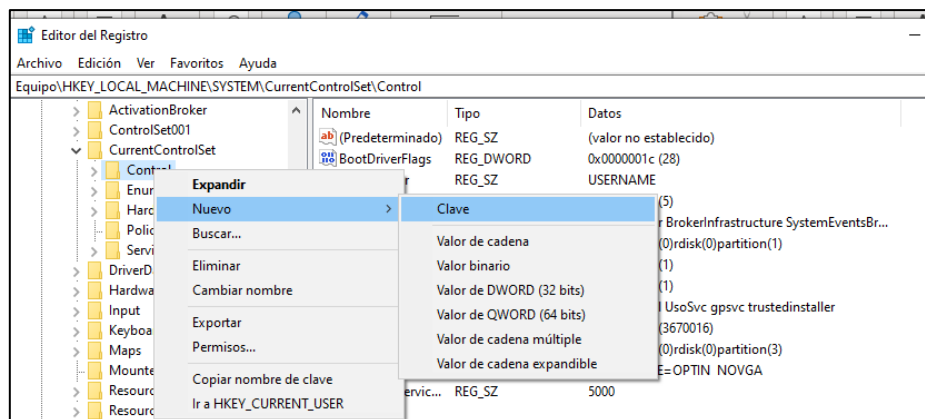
Editor del Registro

Archivo Edición Ver Favoritos Ayuda

Equipo\HKEY_LOCAL_MACHINE\SYSTEM\CurrentControlSet\Control

ActivationBroker
ControlSet001
CurrentControlSet
Control
Enur
Harc
Polic
Servi
DriverD
Hardwa
Input
Keyboa
Maps
Mounte
Resourc
Resourc

| Nombre | Tipo | Datos |
|---|---|---|
| (Predeterminado) | REG_SZ | (valor no establecido) |
| BootDriverFlags | REG_DWORD | 0x0000001c (28) |
| r | REG_SZ | USERNAME |
| | | (5) |
| | | r BrokerInfrastructure SystemEventsBr... |
| | | (0)rdisk(0)partition(1) |
| | | (1) |
| | | (1) |
| | | l UsoSvc gpsvc trustedinstaller |
| | | (3670016) |
| | | (0)rdisk(0)partition(3) |
| | | E=OPTIN NOVGA |
| rvic... | REG_SZ | 5000 |

Expandir
Nuevo
Buscar...
Eliminar
Cambiar nombre
Exportar
Permisos...
Copiar nombre de clave
Ir a HKEY_CURRENT_USER

Clave
Valor de cadena
Valor binario
Valor de DWORD (32 bits)
Valor de QWORD (64 bits)
Valor de cadena múltiple
Valor de cadena expandible